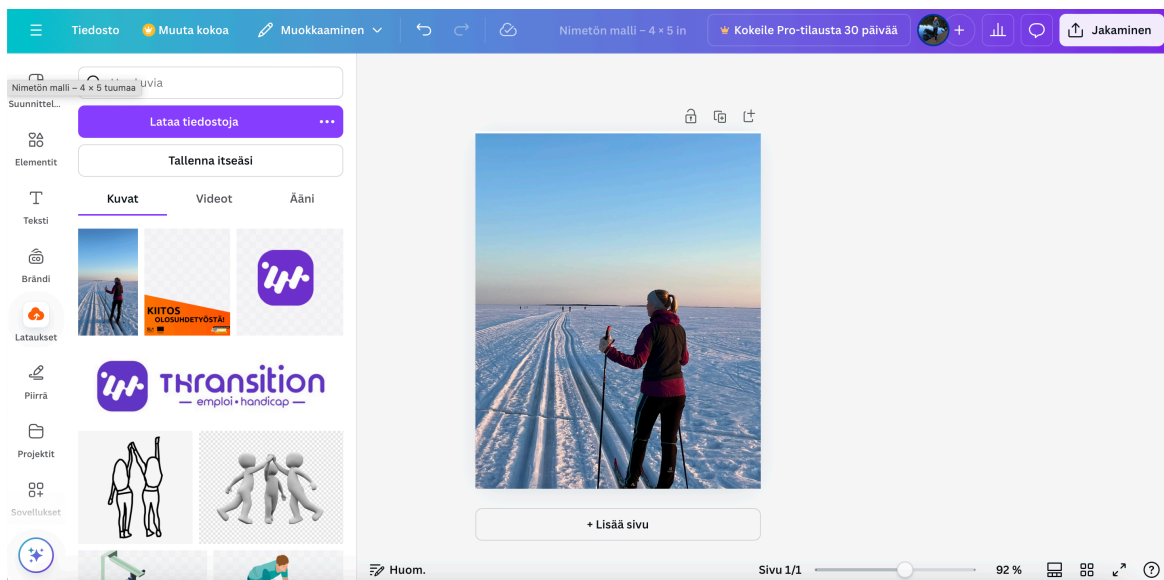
Tiedosto Muuta kokoa Muokkaaminen Nimetön malli – 4 × 5 in Kokeile Pro-tilausta 30 päivää Jakaminen

Nimetön malli – 4 × 5 tuumaa
Suunnittel...
Elementit
Teksti
Brändi
Lataukset
Piirrä
Projektit
Sovellukset

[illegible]uvia
Lataa tiedostoja
Tallenna itseäsi
Kuvat Videot Ääni

KIITOS OLOSUHDETYÖSTÄ!

THRANSITION
— emploi • handicap —

+ Lisää sivu

Huom. Sivu 1/1 92 %